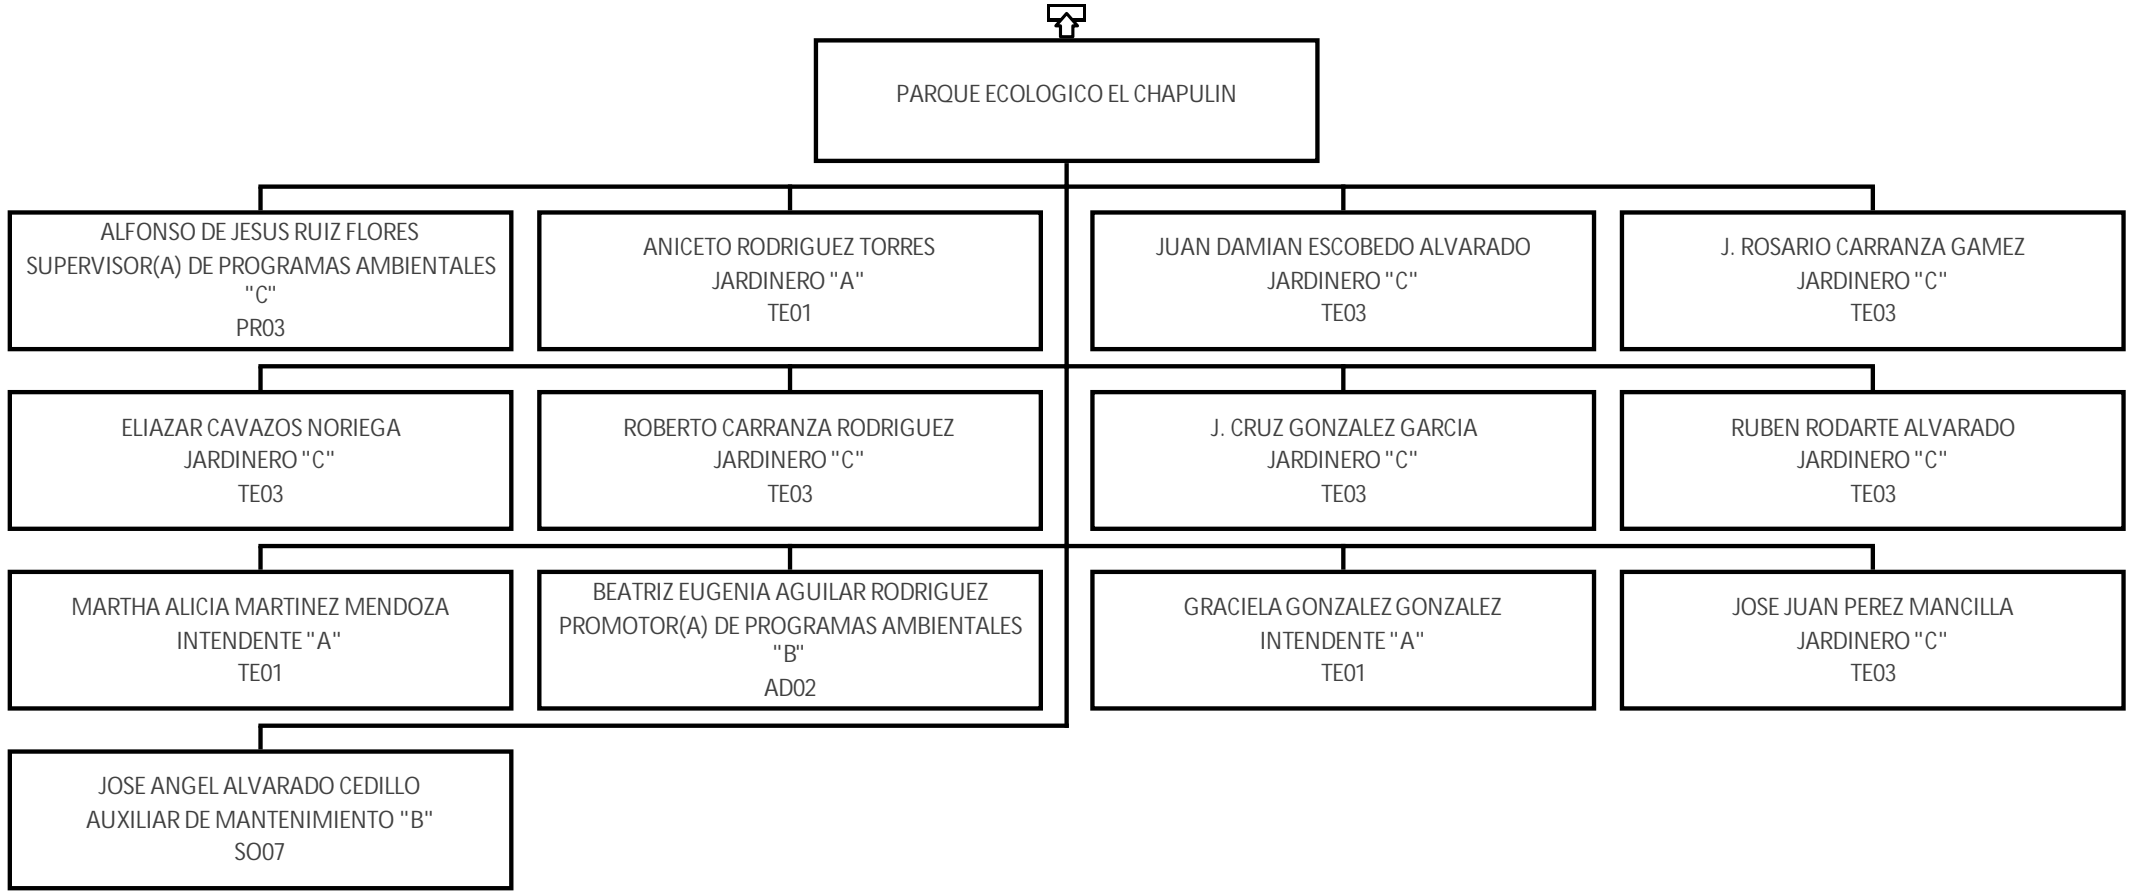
PARQUE ECOLOGICO EL CHAPULIN

ALFONSO DE JESUS RUIZ FLORES
SUPERVISOR(A) DE PROGRAMAS AMBIENTALES "C"
PR03

ANICETO RODRIGUEZ TORRES
JARDINERO "A"
TE01

JUAN DAMIAN ESCOBEDO ALVARADO
JARDINERO "C"
TE03

J. ROSARIO CARRANZA GAMEZ
JARDINERO "C"
TE03

ELIAZAR CAVAZOS NORIEGA
JARDINERO "C"
TE03

ROBERTO CARRANZA RODRIGUEZ
JARDINERO "C"
TE03

J. CRUZ GONZALEZ GARCIA
JARDINERO "C"
TE03

RUBEN RODARTE ALVARADO
JARDINERO "C"
TE03

MARTHA ALICIA MARTINEZ MENDOZA
INTENDENTE "A"
TE01

BEATRIZ EUGENIA AGUILAR RODRIGUEZ
PROMOTOR(A) DE PROGRAMAS AMBIENTALES "B"
AD02

GRACIELA GONZALEZ GONZALEZ
INTENDENTE "A"
TE01

JOSE JUAN PEREZ MANCILLA
JARDINERO "C"
TE03

JOSE ANGEL ALVARADO CEDILLO
AUXILIAR DE MANTENIMIENTO "B"
SO07